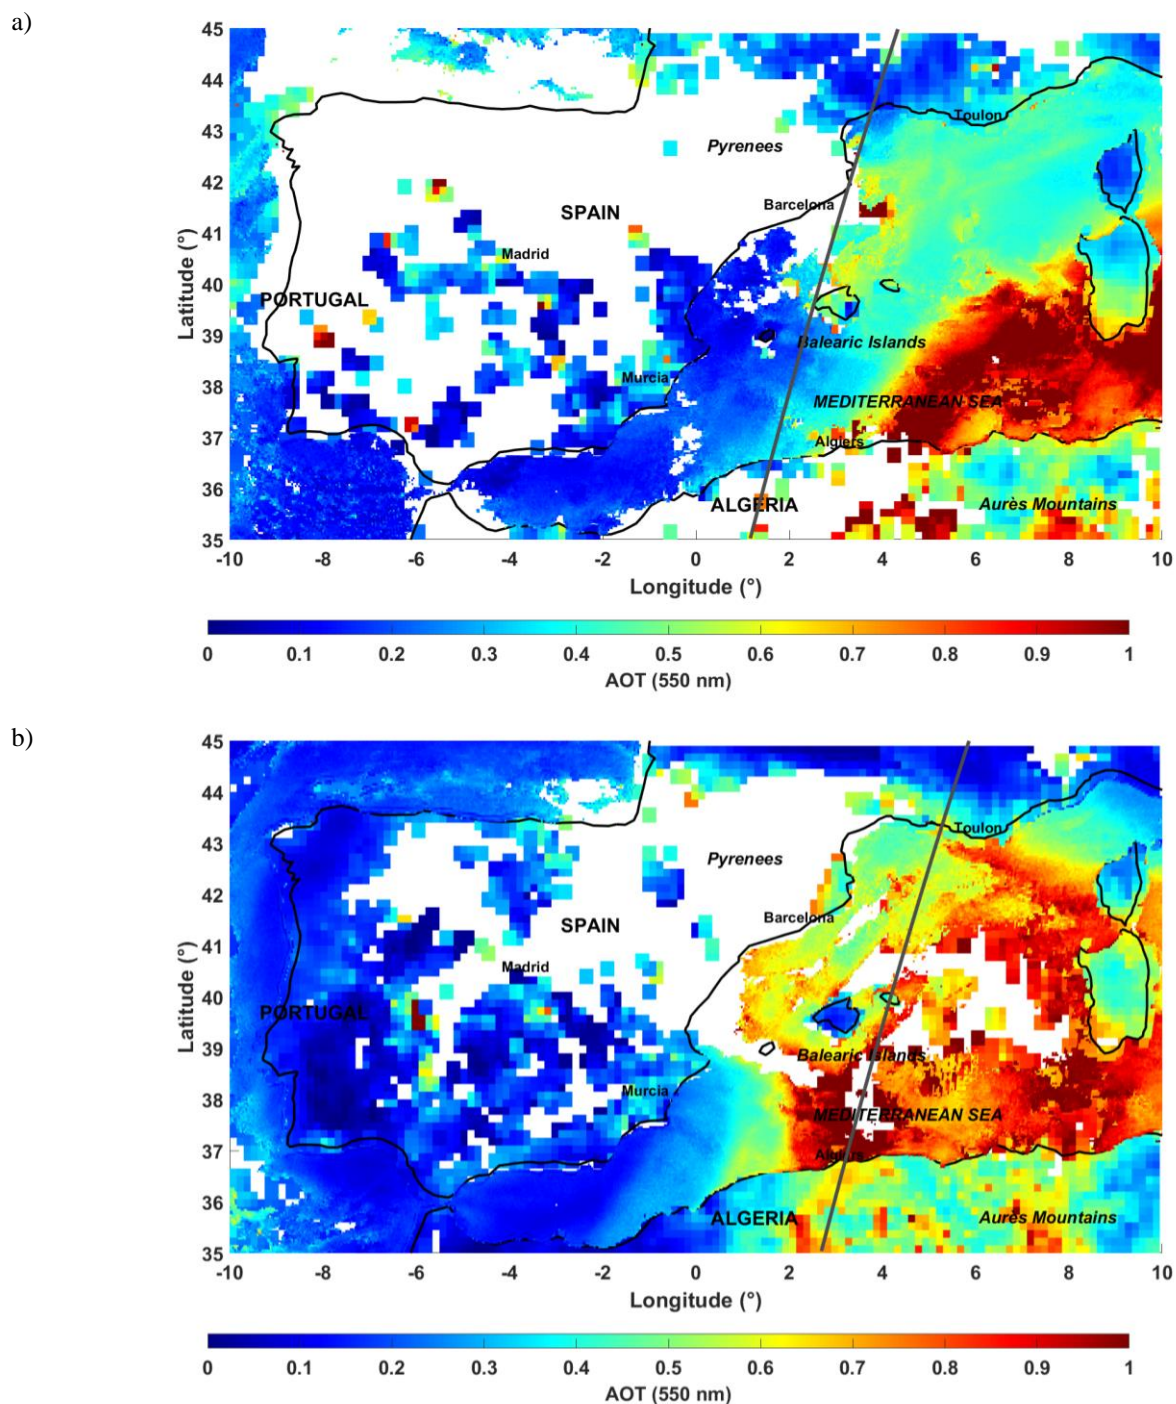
a)

45
44
43
42
41
40
39
38
37
36
35
Latitude (°)

Pyrenees
Toulon
SPAIN
Barcelona
Madrid
PORTUGAL
Balearic Islands
Murcia
MEDITERRANEAN SEA
Algiers
ALGERIA
Aurès Mountains

-10 -8 -6 -4 -2 0 2 4 6 8 10
Longitude (°)

0 0.1 0.2 0.3 0.4 0.5 0.6 0.7 0.8 0.9 1
AOT (550 nm)

b)

45
44
43
42
41
40
39
38
37
36
35
Latitude (°)

Pyrenees
Toulon
SPAIN
Barcelona
Madrid
PORTUGAL
Balearic Islands
Murcia
MEDITERRANEAN SEA
Algiers
ALGERIA
Aurès Mountains

-10 -8 -6 -4 -2 0 2 4 6 8 10
Longitude (°)

0 0.1 0.2 0.3 0.4 0.5 0.6 0.7 0.8 0.9 1
AOT (550 nm)